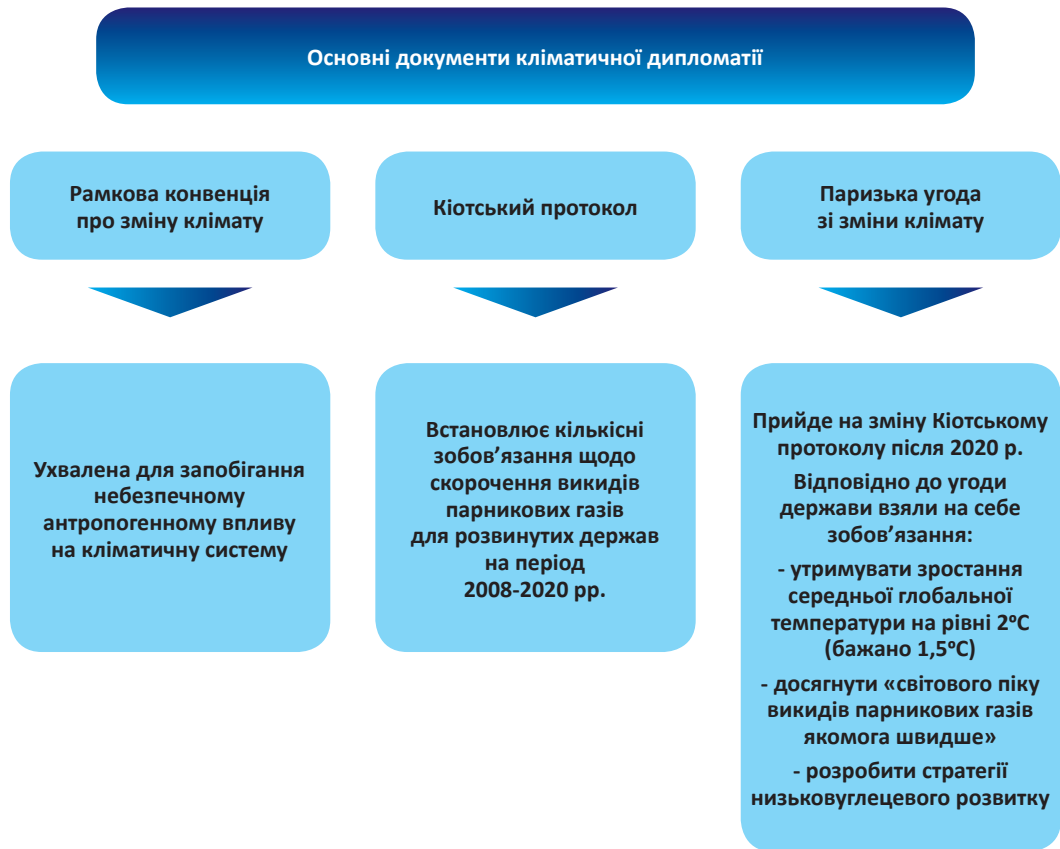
Основні документи кліматичної дипломатії

Рамкова конвенція про зміну клімату

Кіотський протокол

Паризька угода зі зміни клімату

Ухвалена для запобігання небезпечному антропогенному впливу на кліматичну систему

Встановлює кількісні зобов'язання щодо скорочення викидів парникових газів для розвинутих держав на період 2008-2020 рр.

Прийде на зміну Кіотському протоколу після 2020 р.

Відповідно до угоди держави взяли на себе зобов'язання:

- утримувати зростання середньої глобальної температури на рівні 2ºC (бажано 1,5ºC)

- досягнути «світового піку викидів парникових газів якомога швидше»

- розробити стратегії низьковуглецевого розвитку